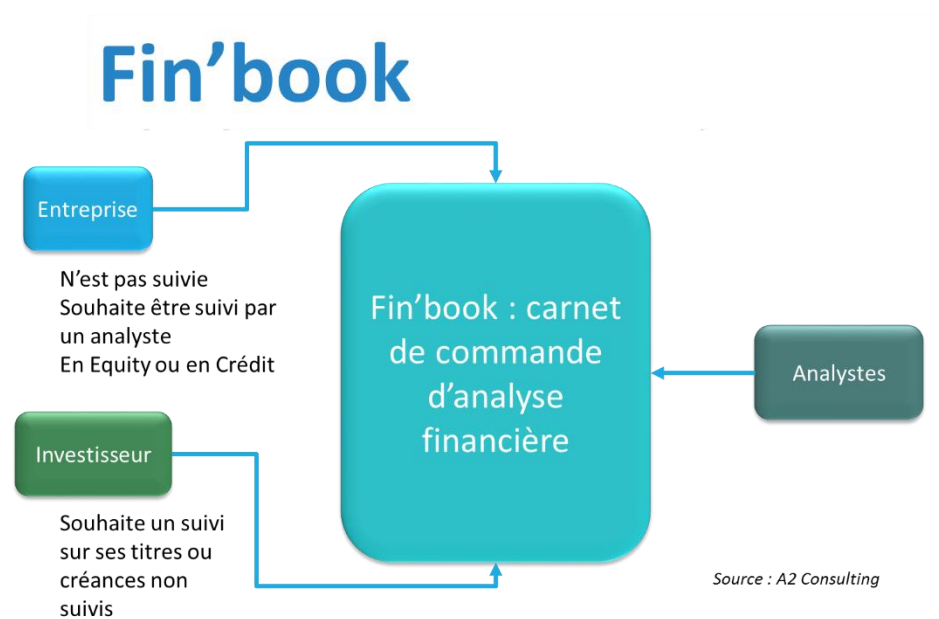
Fin’book

Entreprise

N’est pas suivie
Souhaite être suivi par un analyste
En Equity ou en Crédit

Investisseur

Souhaite un suivi sur ses titres ou créances non suivis

Fin’book : carnet de commande d’analyse financière

Analystes

Source : A2 Consulting